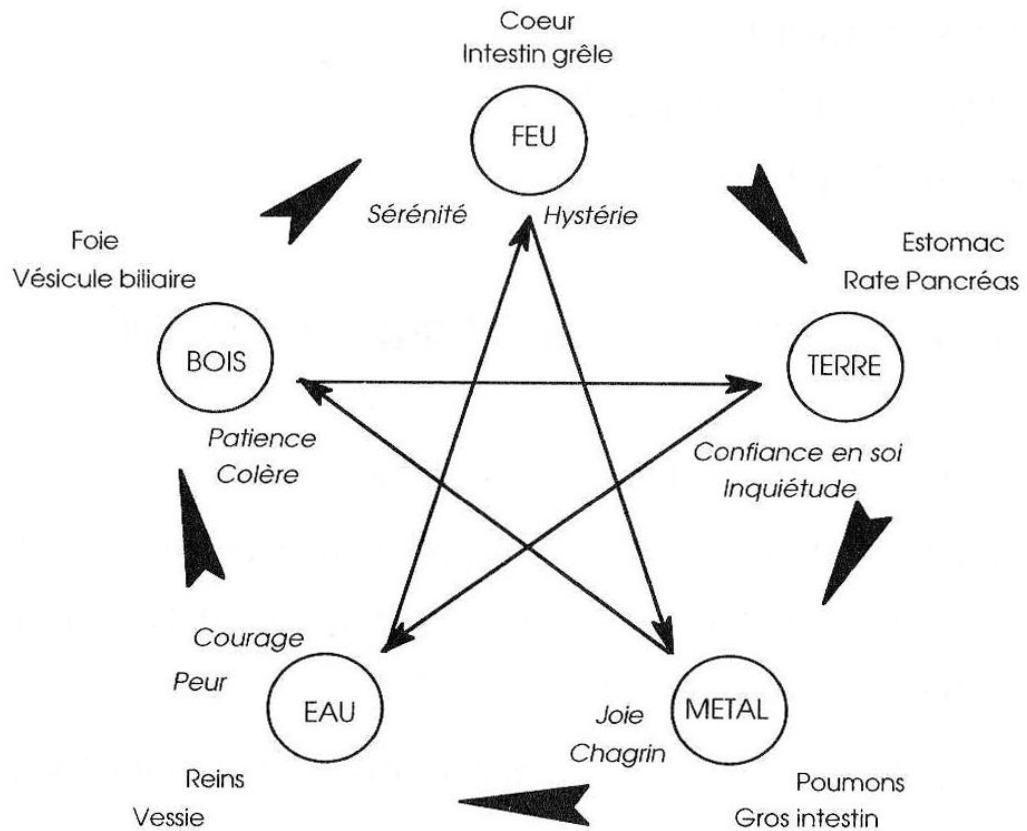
Coeur
Intestin grêle

FEU

Sérénité
Hystérie

Foie
Vésicule biliaire

Estomac
Rate Pancréas

BOIS

TERRE

Patience
Colère

Confiance en soi
Inquiétude

Courage
Peur

EAU

Joie
Chagrin

METAL

Reins
Vessie

Poumons
Gros intestin